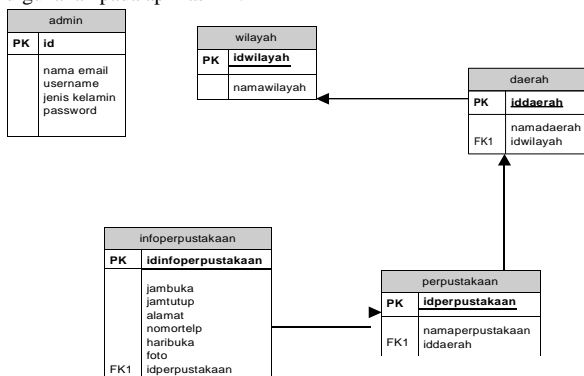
admin

| PK | id |
|---|---|
| | nama email<br>username<br>jenis kelamin<br>password |

wilayah

| PK | idwilayah |
|---|---|
| | namawilayah |

daerah

| PK | iddaerah |
|---|---|
| FK1 | namadaerah<br>idwilayah |

infoperpustakaan

| PK | idinfoperpustakaan |
|---|---|
| FK1 | jambuka<br>jamtutup<br>alamat<br>nomortelp<br>haribuka<br>foto<br>idperpustakaan |

perpustakaan

| PK | idperpustakaan |
|---|---|
| FK1 | namaperpustakaan<br>iddaerah |